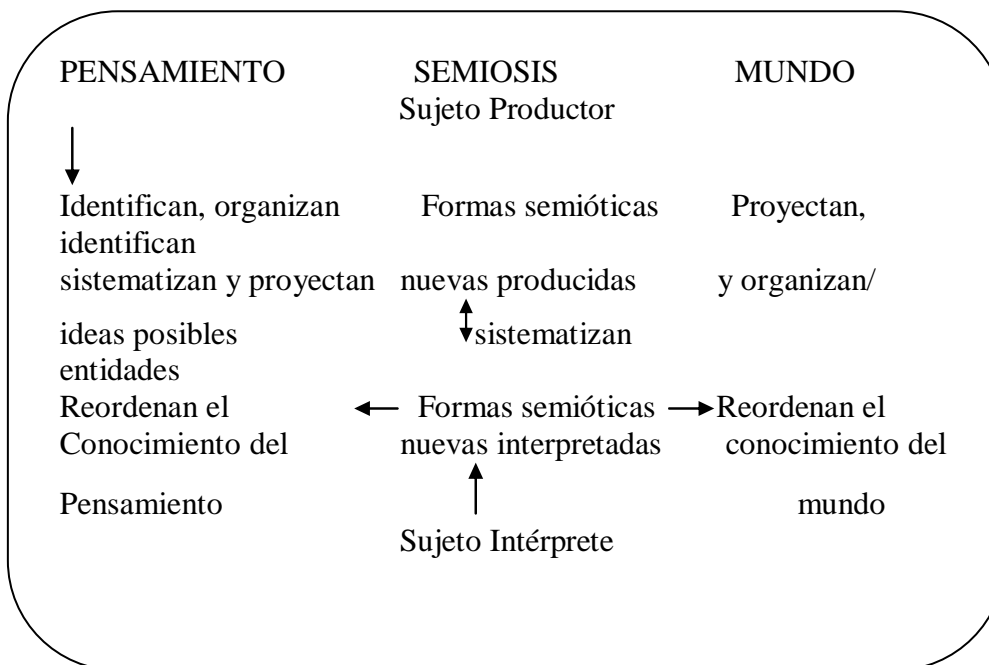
PENSAMIENTO SEMIOSIS MUNDO
Sujeto Productor

Identifican, organizan Formas semióticas Proyectan, identifican
sistematizan y proyectan nuevas producidas y organizan/

ideas posibles sistematizan entidades

Reordenan el Formas semióticas Reordenan el
Conocimiento del nuevas interpretadas conocimiento del

Pensamiento mundo

Sujeto Intérprete